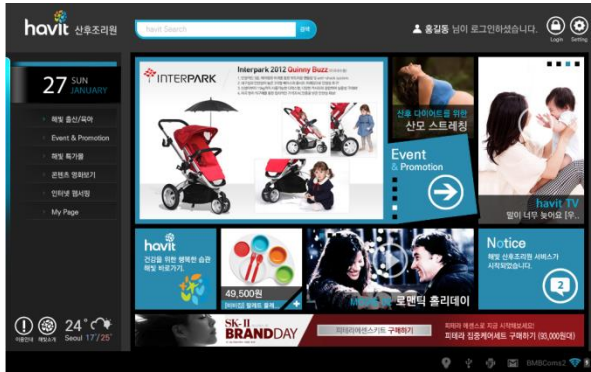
havit 산후조리원

havit Search

검색

홍길동 님이 로그인하셨습니다.

Login Setting

27 SUN JANUARY

해빗 출산/육아

Event & Promotion

해빗 특가몰

콘텐츠 영화보기

인터넷 웹서핑

My Page

INTERPARK

Interpark 2012 Quinny Buzz

산후 다이어트를 위한 산모 스트레칭

Event & Promotion

havit TV

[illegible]

havit

건강을 위한 행복한 습관 해빗 바로가기

49,500원

로맨틱 홀리데이

Notice

해빗 산후조리원 서비스가 시작되었습니다.

2

이용안내 해빗소개

24° Seoul 17°/25°

SK-II BRANDDAY

피테라에센스키트 구매하기

피테라 에센스로 지금 시작해보세요!

피테라 집중케어세트 구매하기 (90,000원대)

BMBComs2